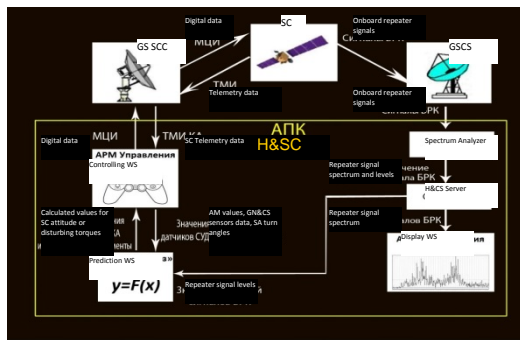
Digital data

МЦИ

SC

Onboard repeater signals

GS SCC

GSCS

ТМИ

Telemetry data

Onboard repeater signals

АПК

H&SC

МЦИ

ТМИ КА

Digital data

АРМ Управления

Controlling WS

SC Telemetry data

Spectrum Analyzer

Repeater signal spectrum and levels

H&CS Server

Calculated values for SC attitude or disturbing torques

AM values, GN&CS sensors data, SA turn angles

Значения датчиков СУД

Repeater signal spectrum

Display WS

Prediction WS

$y=F(x)$

Repeater signal levels